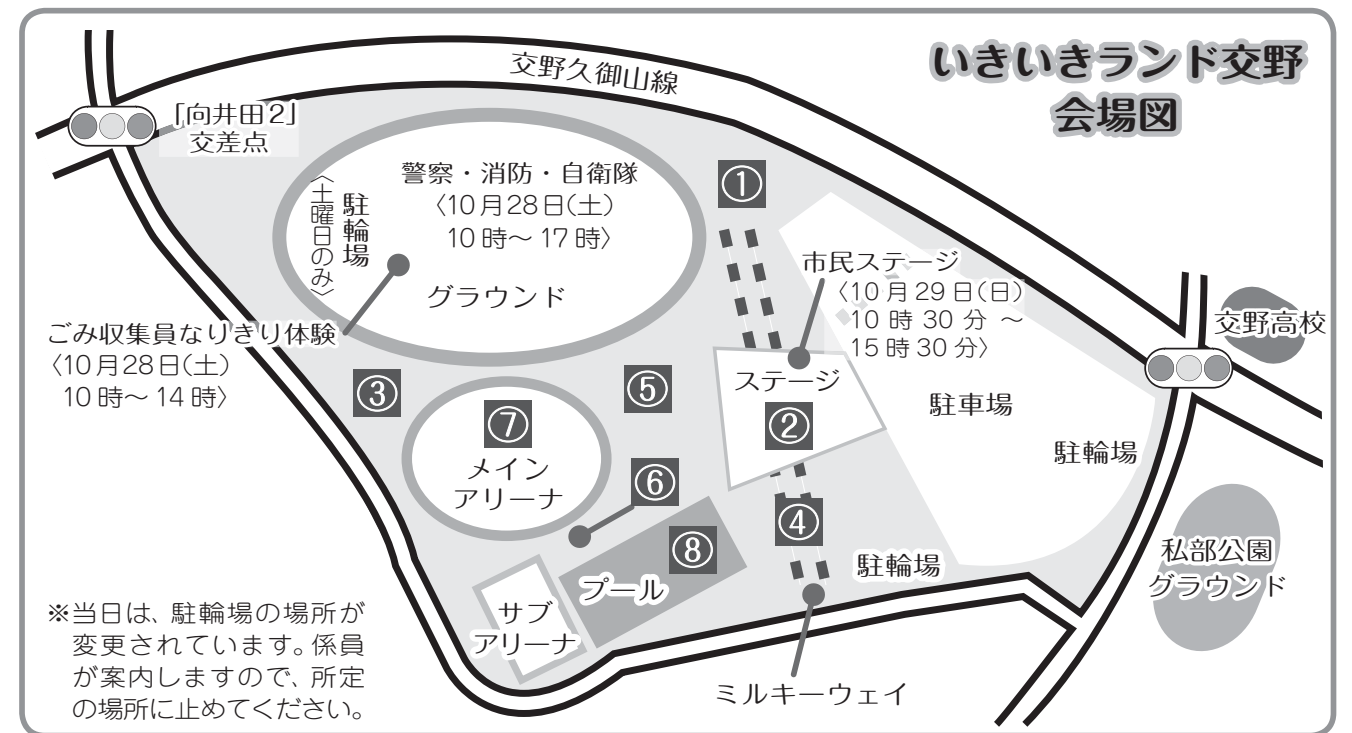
いきいきランド交野
会場図

交野久御山線

「向井田2」
交差点

駐輪場〈土曜日のみ〉

警察・消防・自衛隊
〈10月28日(土)
10時～17時〉

グラウンド

①

市民ステージ
〈10月29日(日)
10時30分～
15時30分〉

交野高校

ごみ収集員なりきり体験
〈10月28日(土)
10時～14時〉

③

⑤

ステージ
②

駐車場

駐輪場

⑦
メイン
アリーナ

⑥

④

⑧
プール

駐輪場

私部公園
グラウンド

サブ
アリーナ

※当日は、駐輪場の場所が変更されています。係員が案内しますので、所定の場所に止めてください。

ミルキーウェイ